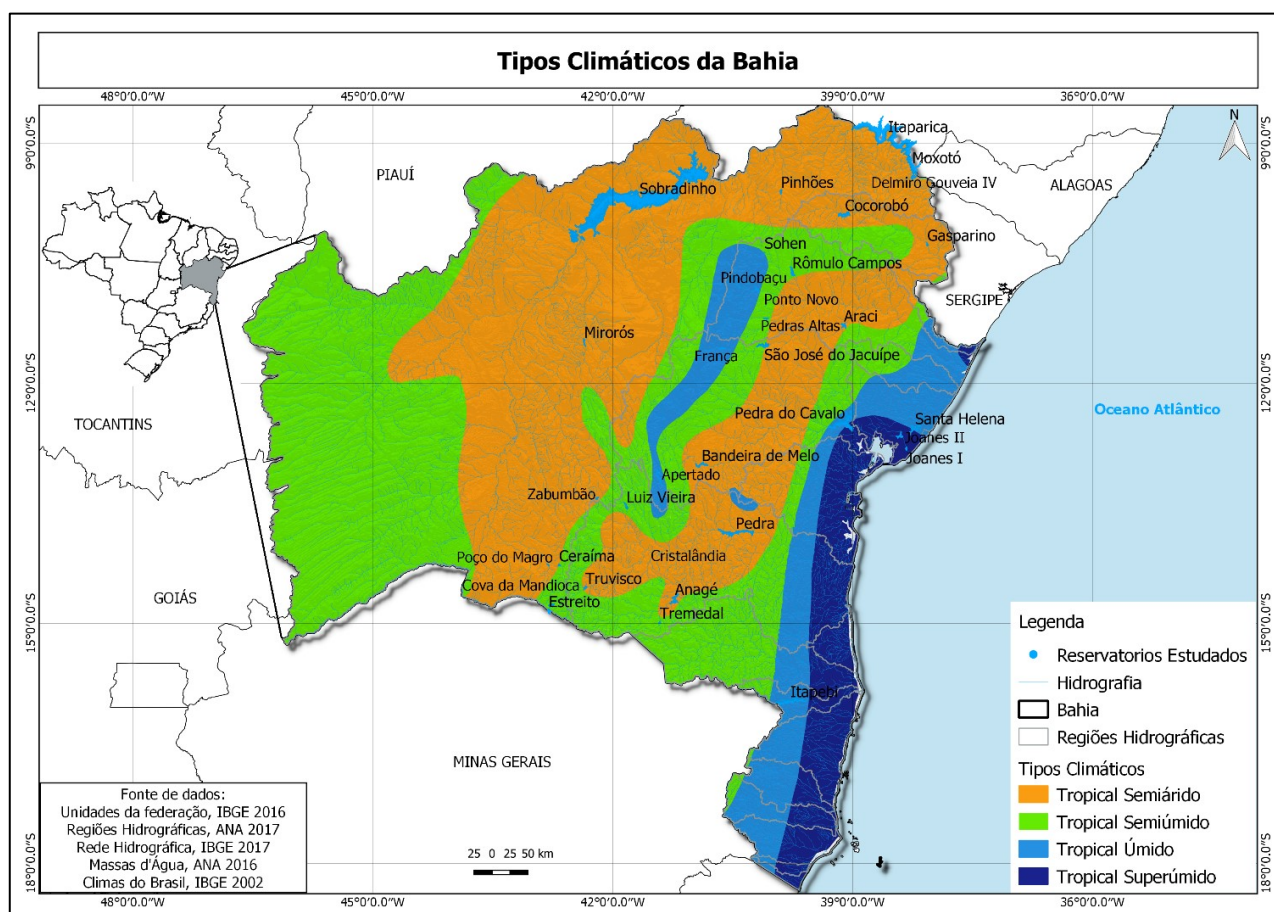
Tipos Climáticos da Bahia

48°0'0.0"W 45°0'0.0"W 42°0'0.0"W 39°0'0.0"W 36°0'0.0"W

9°0'0.0"S 12°0'0.0"S 15°0'0.0"S 18°0'0.0"S

9°0'0.0"S 12°0'0.0"S 15°0'0.0"S 18°0'0.0"S

N

PIAUÍ
ALAGOAS
SERGIPE
TOCANTINS
GOIÁS
MINAS GERAIS
Oceano Atlântico

Itaparica
Moxotó
Sobradinho
Pinhões
Delmiro Gouveia IV
Cocorobó
Gasparino
Sohen
Rômulo Campos
Pindobaçu
Ponto Novo
Pedras Altas
Araci
Mirorós
França
São José do Jacuípe
Pedra do Cavalo
Santa Helena
Joanes II
Joanes I
Bandeira de Melo
Apertado
Zabumbão
Luiz Vieira
Pedra
Poço do Magro
Ceraíma
Cristalândia
Cova da Mandioca
Truvisco
Anagé
Estreito
Tremedal
Itapebi

Legenda
Reservatorios Estudados
Hidrografia
Bahia
Regiões Hidrográficas
Tipos Climáticos
Tropical Semiárido
Tropical Semiúmido
Tropical Úmido
Tropical Superúmido

25 0 25 50 km

Fonte de dados:
Unidades da federação, IBGE 2016
Regiões Hidrográficas, ANA 2017
Rede Hidrográfica, IBGE 2017
Massas d'Água, ANA 2016
Climas do Brasil, IBGE 2002